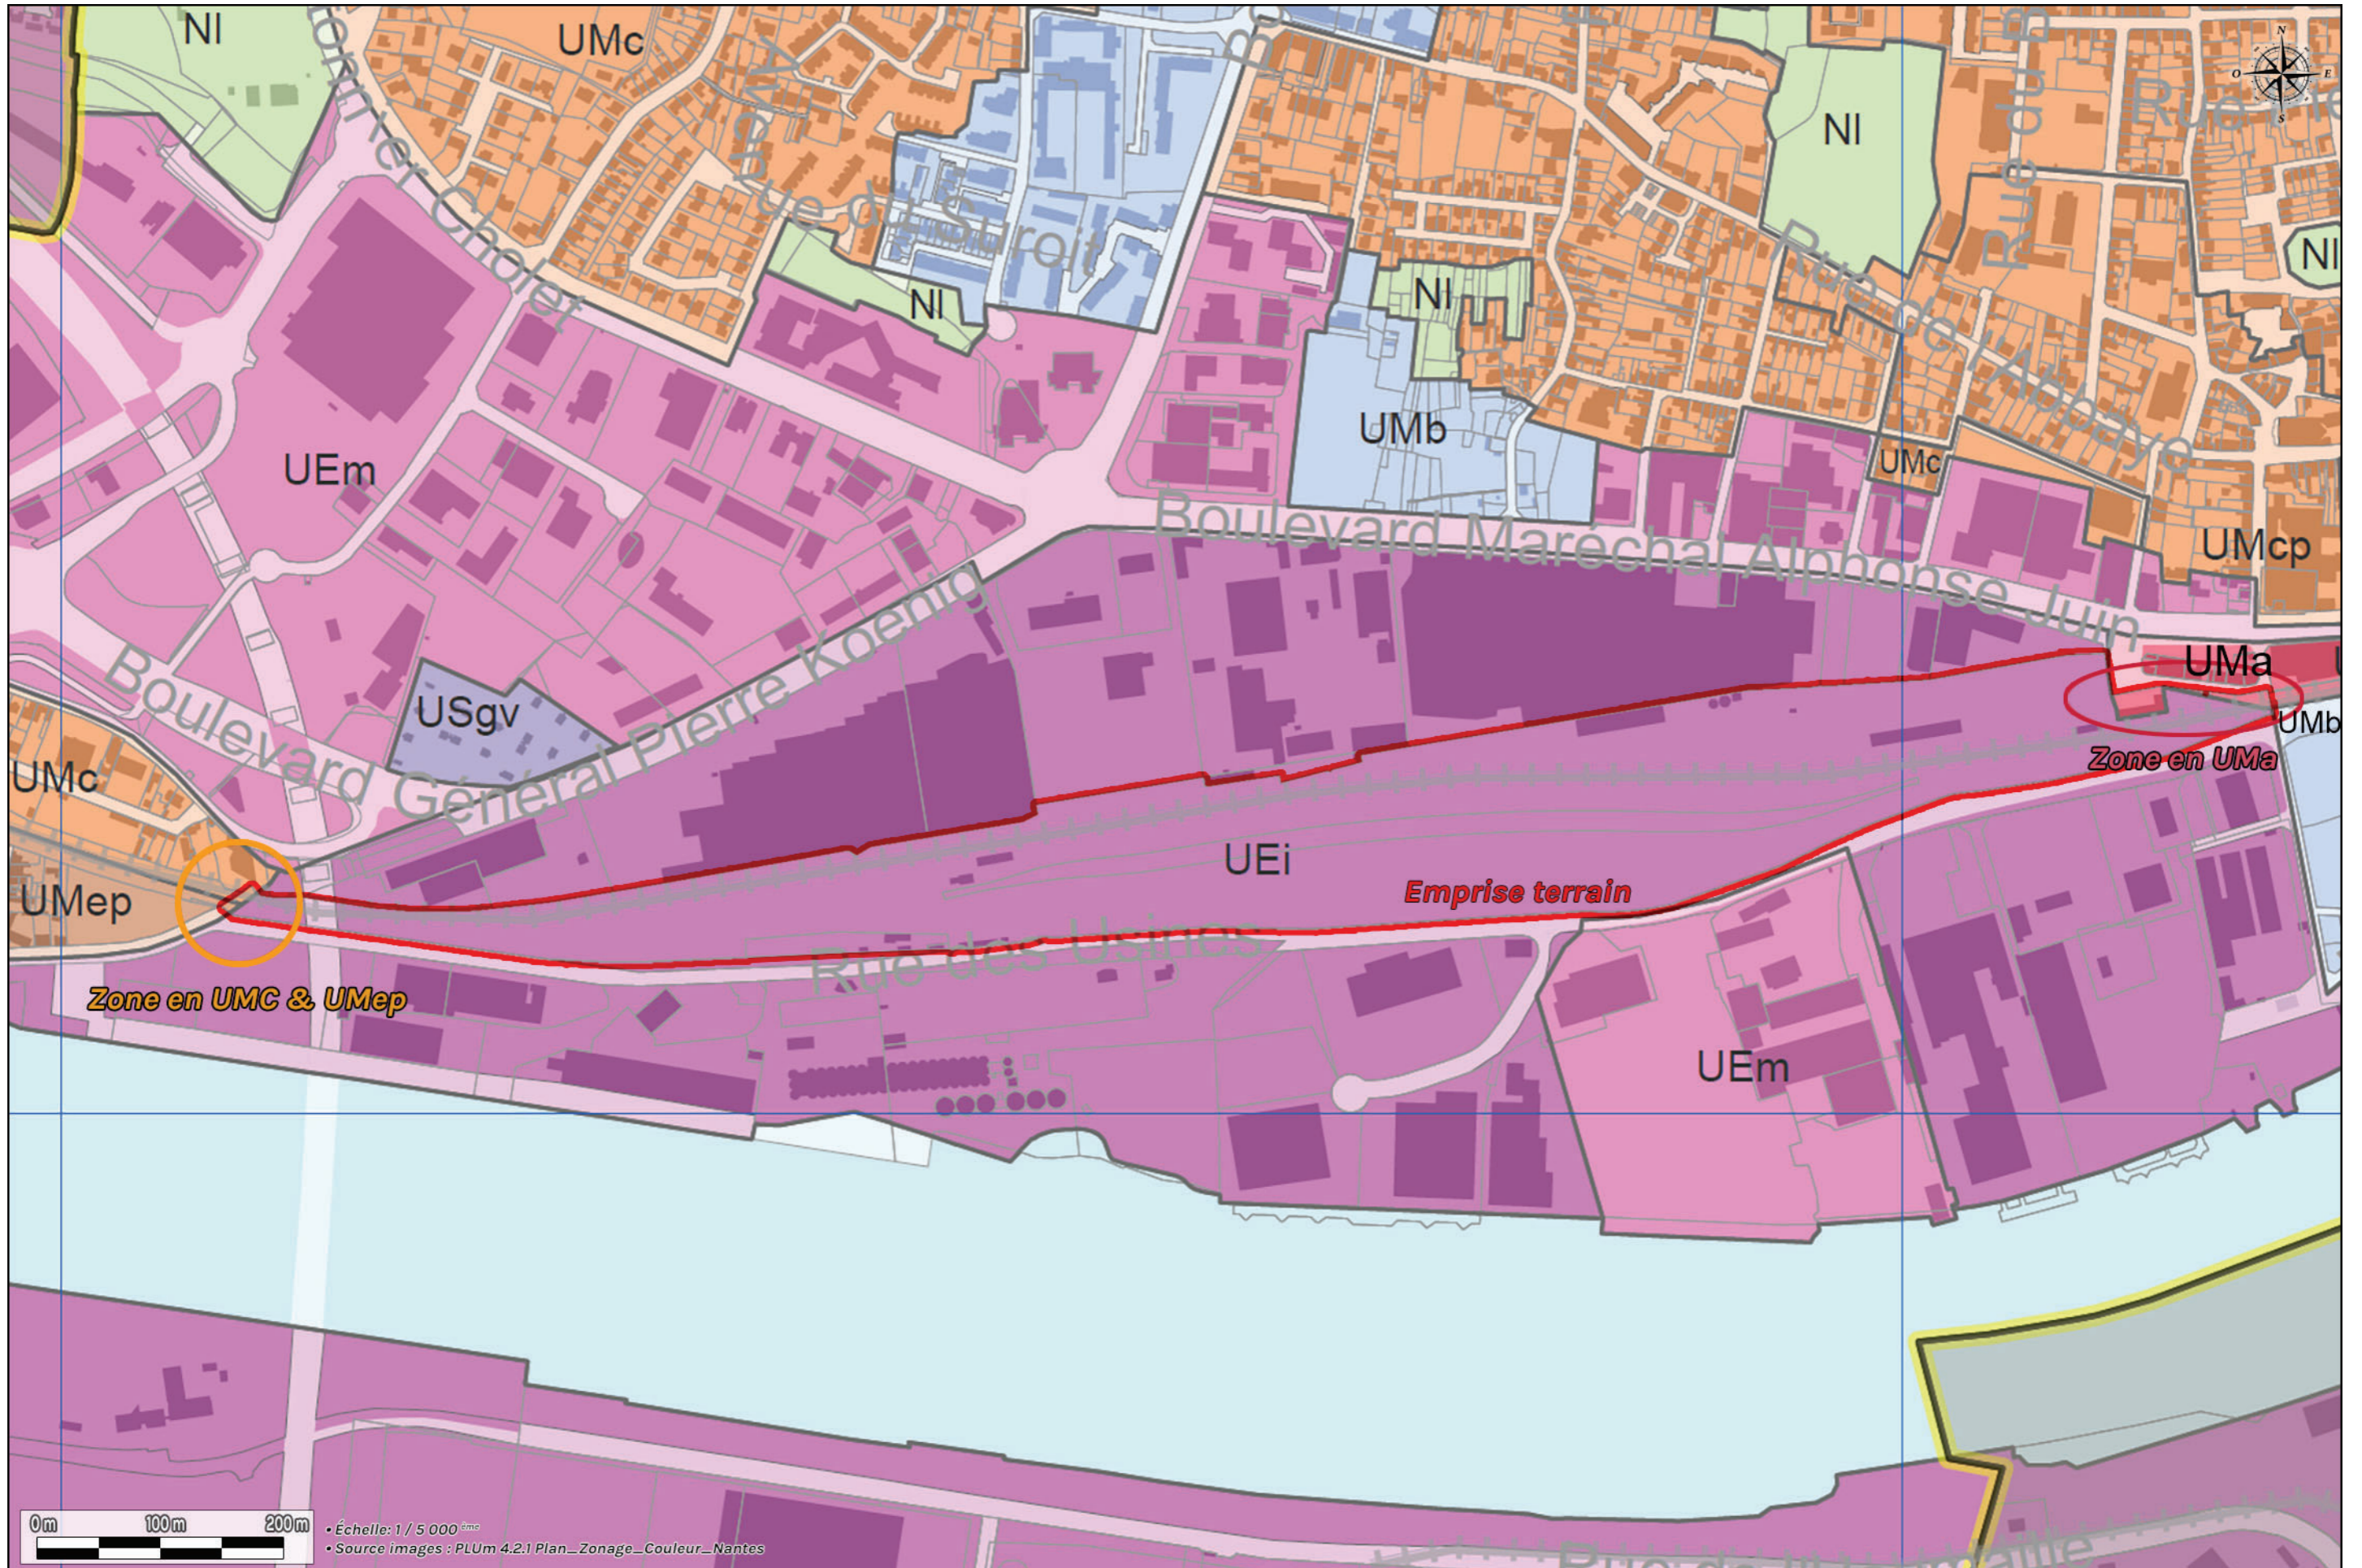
Nl
UMc
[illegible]ier Cholet
Rue du Suroît
Nl
Nl
Rue de l'Abbaye
Rue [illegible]
Nl
Nl
UMb
UMc
UEm
UMcp
Boulevard Maréchal Alphonse Juin
UMa
UMb
Zone en UMa
Boulevard Général Pierre Koenig
USgv
UMc
UEi
Emprise terrain
UMep
Rue des Usines
Zone en UMC & UMep
UEm
0 m
100 m
200 m
• Échelle: 1 / 5 000 ème
• Source images : PLUm 4.2.1 Plan_Zonage_Couleur_Nantes